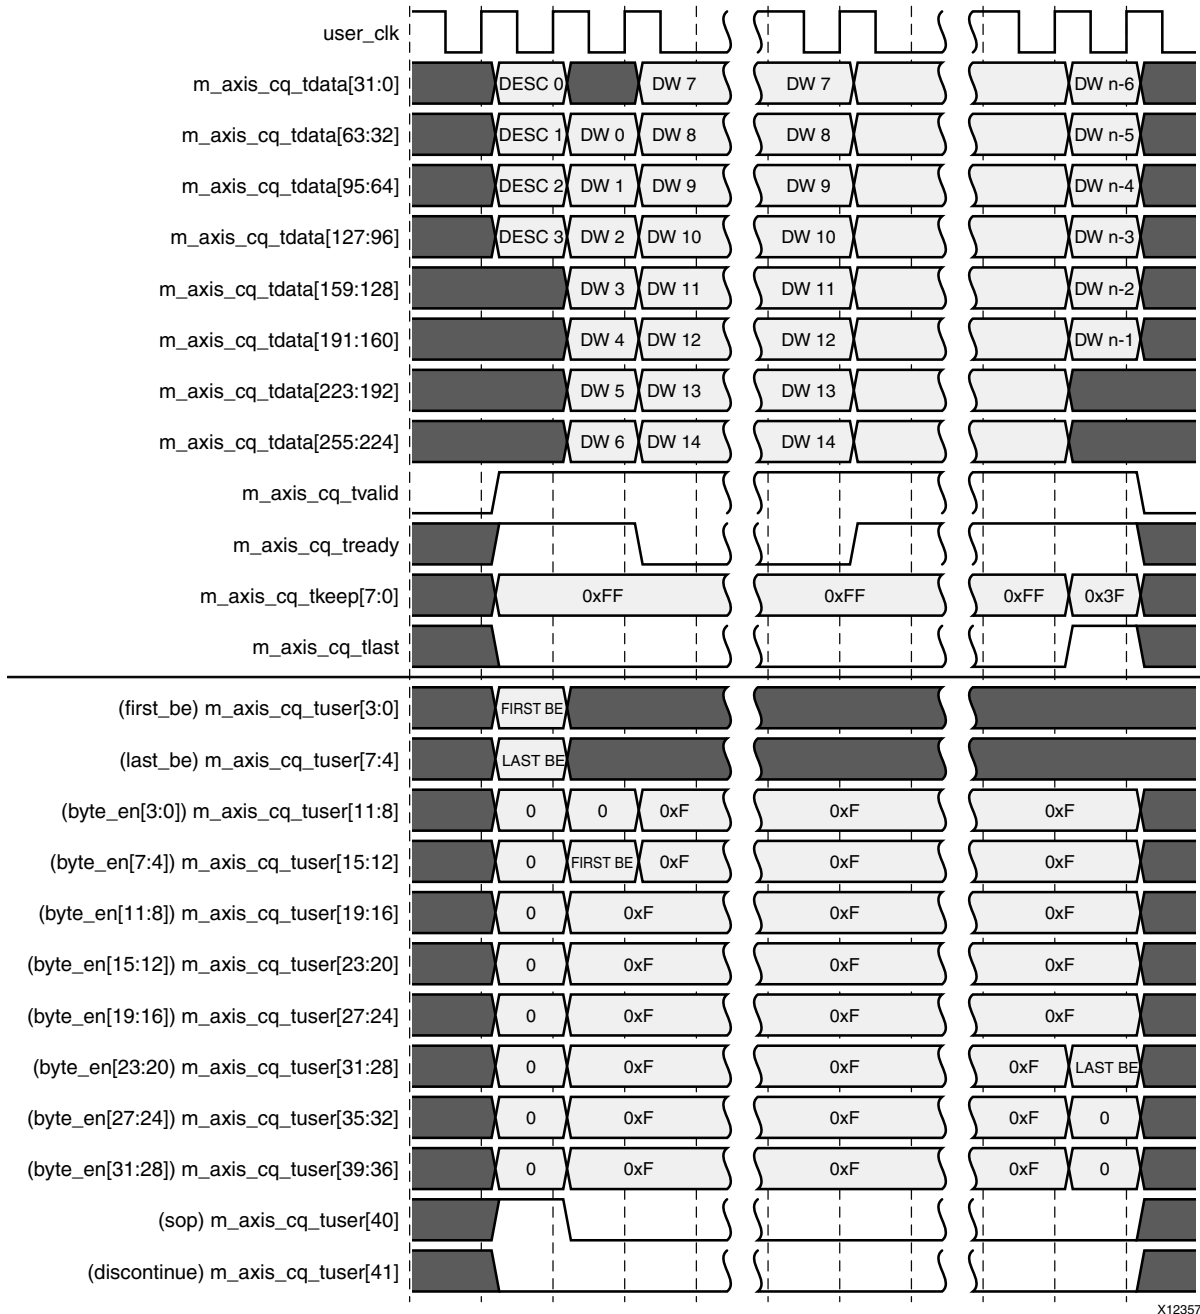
user_clk

m_axis_cq_tdata[31:0] DESC 0 DW 7 DW 7 DW n-6

m_axis_cq_tdata[63:32] DESC 1 DW 0 DW 8 DW 8 DW n-5

m_axis_cq_tdata[95:64] DESC 2 DW 1 DW 9 DW 9 DW n-4

m_axis_cq_tdata[127:96] DESC 3 DW 2 DW 10 DW 10 DW n-3

m_axis_cq_tdata[159:128] DW 3 DW 11 DW 11 DW n-2

m_axis_cq_tdata[191:160] DW 4 DW 12 DW 12 DW n-1

m_axis_cq_tdata[223:192] DW 5 DW 13 DW 13

m_axis_cq_tdata[255:224] DW 6 DW 14 DW 14

m_axis_cq_tvalid

m_axis_cq_tready

m_axis_cq_tkeep[7:0] 0xFF 0xFF 0xFF 0x3F

m_axis_cq_tlast

(first_be) m_axis_cq_tuser[3:0] FIRST BE

(last_be) m_axis_cq_tuser[7:4] LAST BE

(byte_en[3:0]) m_axis_cq_tuser[11:8] 0 0 0xF 0xF 0xF

(byte_en[7:4]) m_axis_cq_tuser[15:12] 0 FIRST BE 0xF 0xF 0xF

(byte_en[11:8]) m_axis_cq_tuser[19:16] 0 0xF 0xF 0xF

(byte_en[15:12]) m_axis_cq_tuser[23:20] 0 0xF 0xF 0xF

(byte_en[19:16]) m_axis_cq_tuser[27:24] 0 0xF 0xF 0xF

(byte_en[23:20) m_axis_cq_tuser[31:28] 0 0xF 0xF 0xF LAST BE

(byte_en[27:24]) m_axis_cq_tuser[35:32] 0 0xF 0xF 0xF 0

(byte_en[31:28]) m_axis_cq_tuser[39:36] 0 0xF 0xF 0xF 0

(sop) m_axis_cq_tuser[40]

(discontinue) m_axis_cq_tuser[41]

X12357